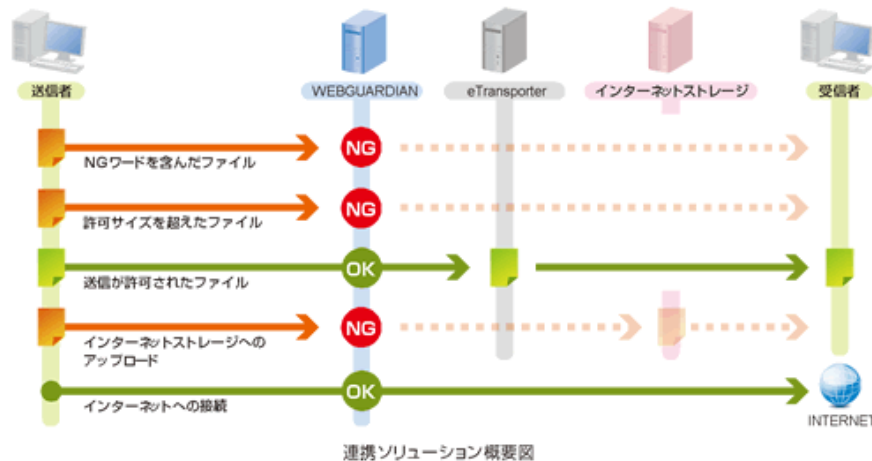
送信者

WEBGUARDIAN

eTransporter

インターネットストレージ

受信者

NGワードを含んだファイル

NG

許可サイズを超えたファイル

NG

送信が許可されたファイル

OK

インターネットストレージへのアップロード

NG

インターネットへの接続

OK

INTERNET

連携ソリューション概要図